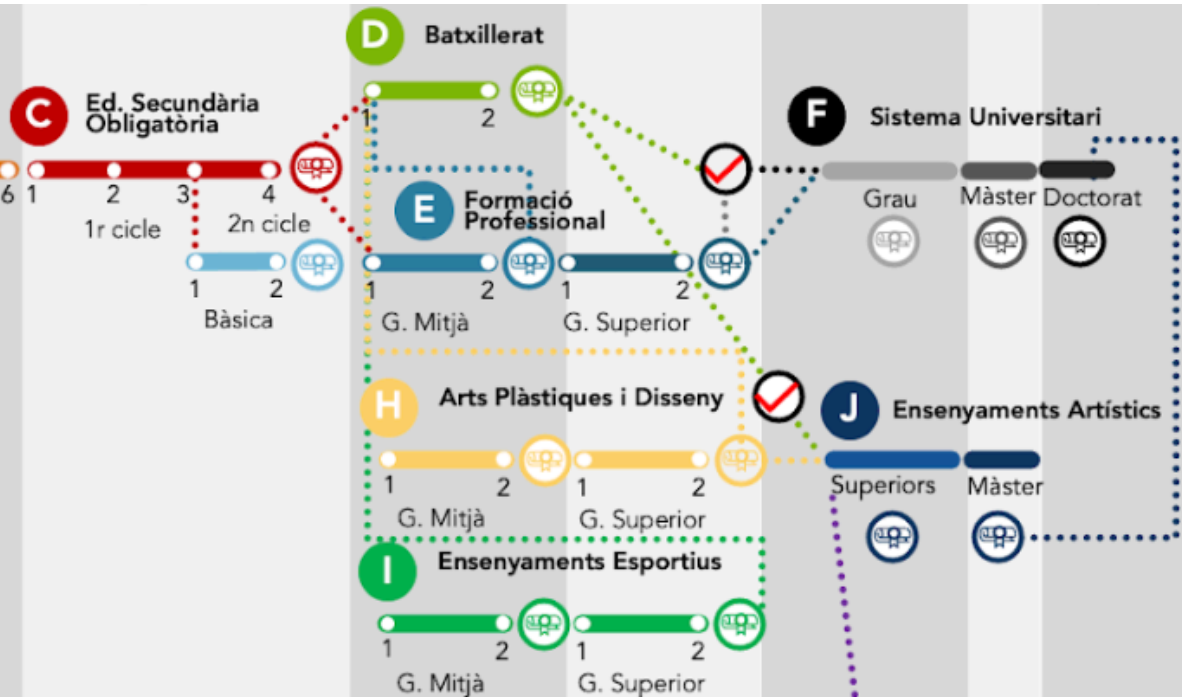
D Batxillerat

1 2

C Ed. Secundària Obligatòria

6 1 2 3 4

1r cicle 2n cicle

1 2

Bàsica

F Sistema Universitari

Grau Màster Doctorat

E Formació Professional

1 2 1 2

G. Mitjà G. Superior

H Arts Plàstiques i Disseny

1 2 1 2

G. Mitjà G. Superior

J Ensenyaments Artístics

Superiors Màster

I Ensenyaments Esportius

1 2 1 2

G. Mitjà G. Superior